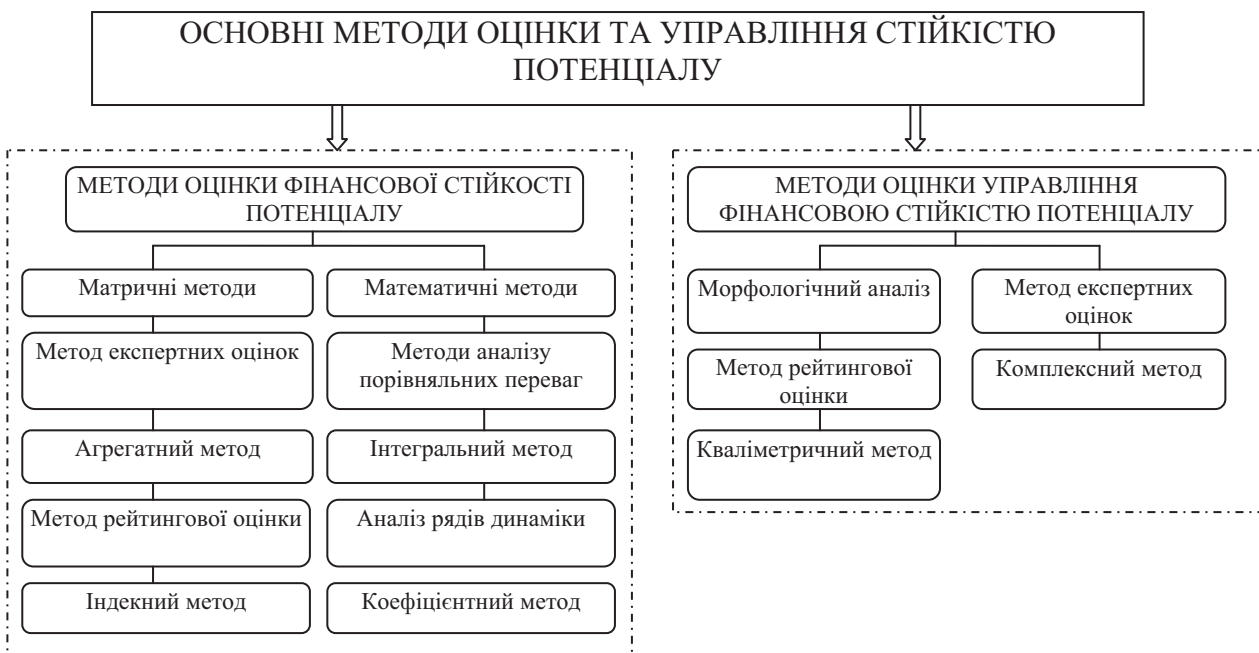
ОСНОВНІ МЕТОДИ ОЦІНКИ ТА УПРАВЛІННЯ СТІЙКІСТЮ ПОТЕНЦІАЛУ

МЕТОДИ ОЦІНКИ ФІНАНСОВОЇ СТІЙКОСТІ ПОТЕНЦІАЛУ

Матричні методи

Метод експертних оцінок

Агрегатний метод

Метод рейтингової оцінки

Індекний метод

Математичні методи

Методи аналізу порівняльних переваг

Інтегральний метод

Аналіз рядів динаміки

Коефіцієнтний метод

МЕТОДИ ОЦІНКИ УПРАВЛІННЯ ФІНАНСОВОЮ СТІЙКІСТЮ ПОТЕНЦІАЛУ

Морфологічний аналіз

Метод рейтингової оцінки

Кваліметричний метод

Метод експертних оцінок

Комплексний метод